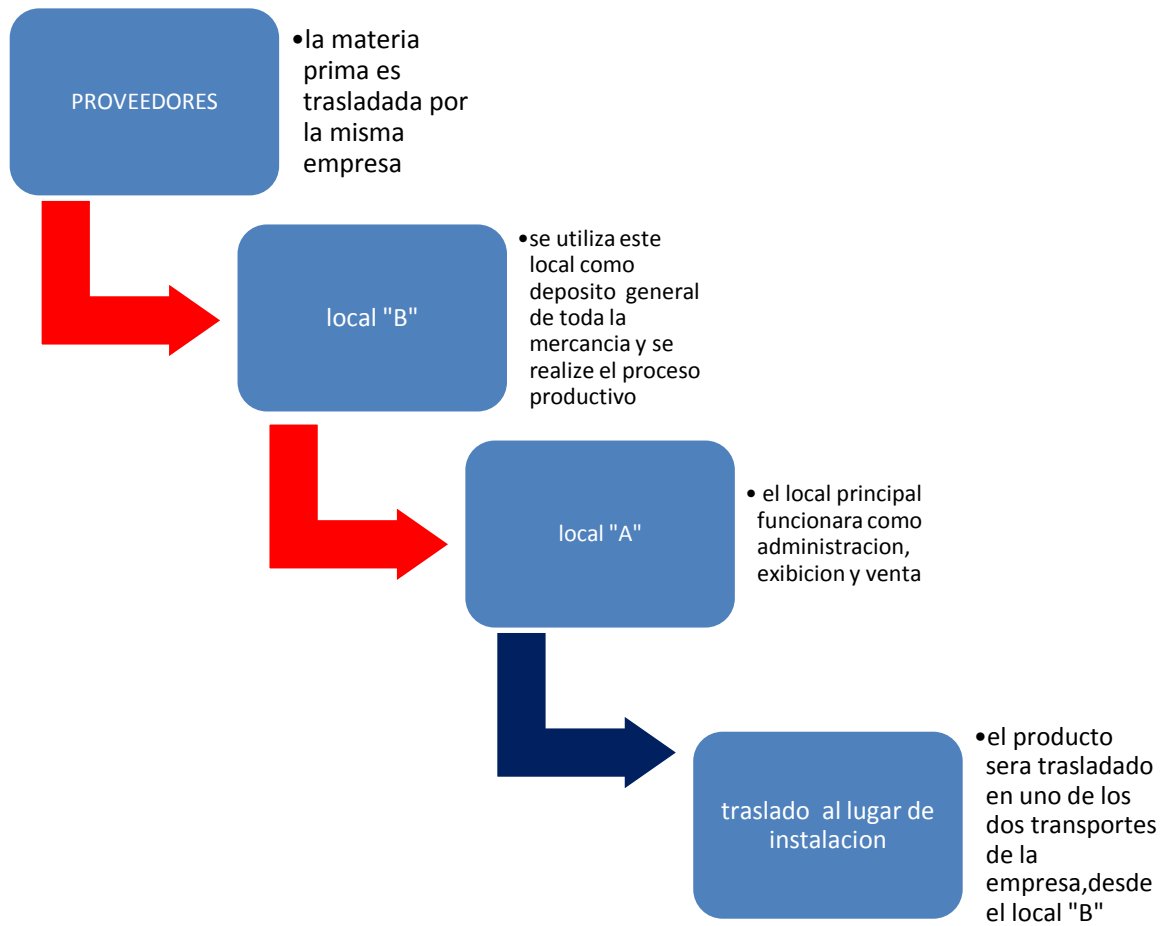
PROVEEDORES

•la materia prima es trasladada por la misma empresa

local "B"

•se utiliza este local como deposito general de toda la mercancia y se realize el proceso productivo

local "A"

• el local principal funcionara como administracion, exibicion y venta

traslado al lugar de instalacion

•el producto sera trasladado en uno de los dos transportes de la empresa,desde el local "B"